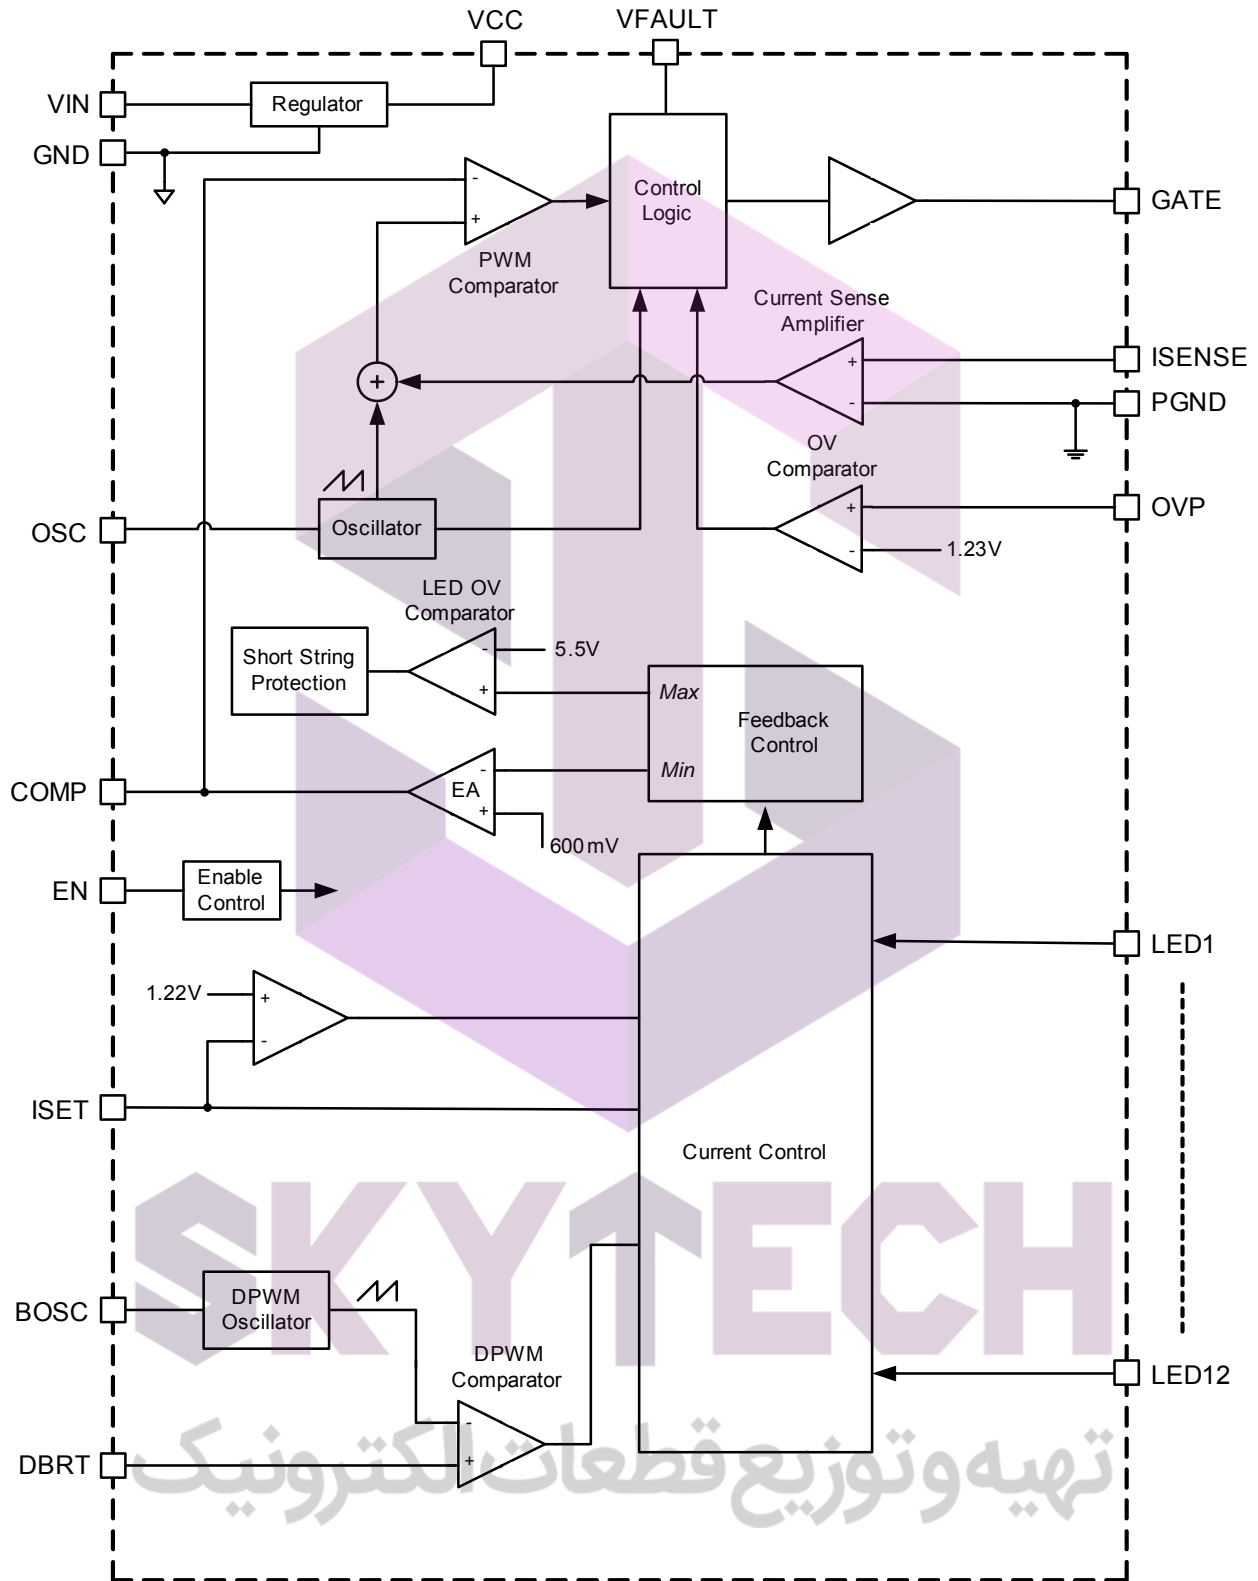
VCC
VFAULT
VIN
Regulator
GND
Control Logic
GATE
PWM Comparator
Current Sense Amplifier
ISENSE
PGND
OV Comparator
OSC
Oscillator
OVP
1.23V
LED OV Comparator
Short String Protection
5.5V
Max
Feedback Control
COMP
EA
Min
600 mV
EN
Enable Control
LED1
1.22V
ISET
Current Control
SKYTECH
BOSC
DPWM Oscillator
DPWM Comparator
LED12
DBRT
تهیه وتوزیع قطعات الکترونیک